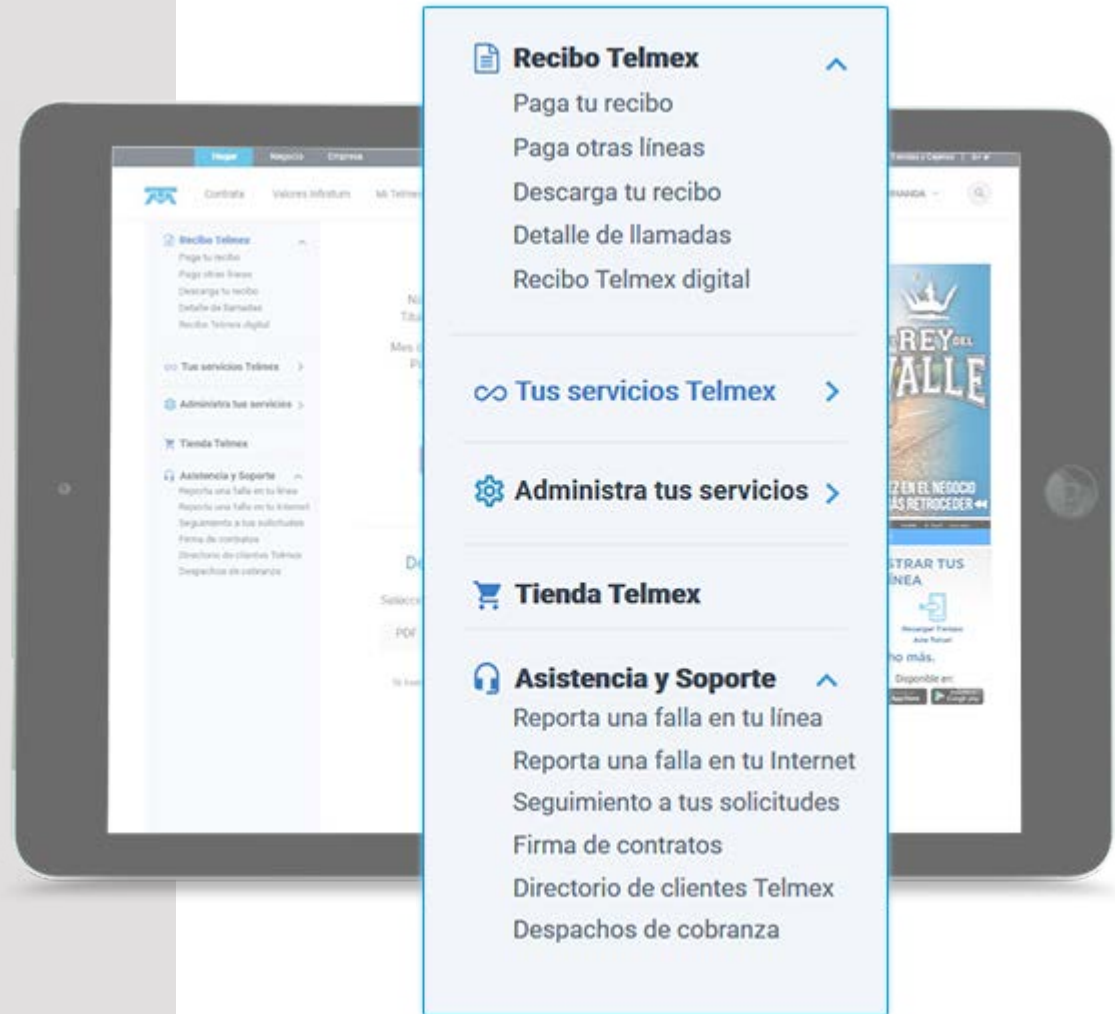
Recibo Telmex
Paga tu recibo
Paga otras líneas
Descarga tu recibo
Detalle de llamadas
Recibo Telmex digital

Tus servicios Telmex

Administra tus servicios

Tienda Telmex

Asistencia y Soporte
Reporta una falla en tu línea
Reporta una falla en tu Internet
Seguimiento a tus solicitudes
Firma de contratos
Directorio de clientes Telmex
Despachos de cobranza

Hogar Negocio Empresa
Contrata Valores Infinitum Mi Telmex

Recibo Telmex
Paga tu recibo
Paga otras líneas
Descarga tu recibo
Detalle de llamadas
Recibo Telmex digital
Tus servicios Telmex
Administra tus servicios
Tienda Telmex
Asistencia y Soporte
Reporta una falla en tu línea
Reporta una falla en tu Internet
Seguimiento a tus solicitudes
Firma de contratos
Directorio de clientes Telmex
Despachos de cobranza

REY DEL VALLE
STRAR TUS
ÍNEA
ho más.
Disponible en: